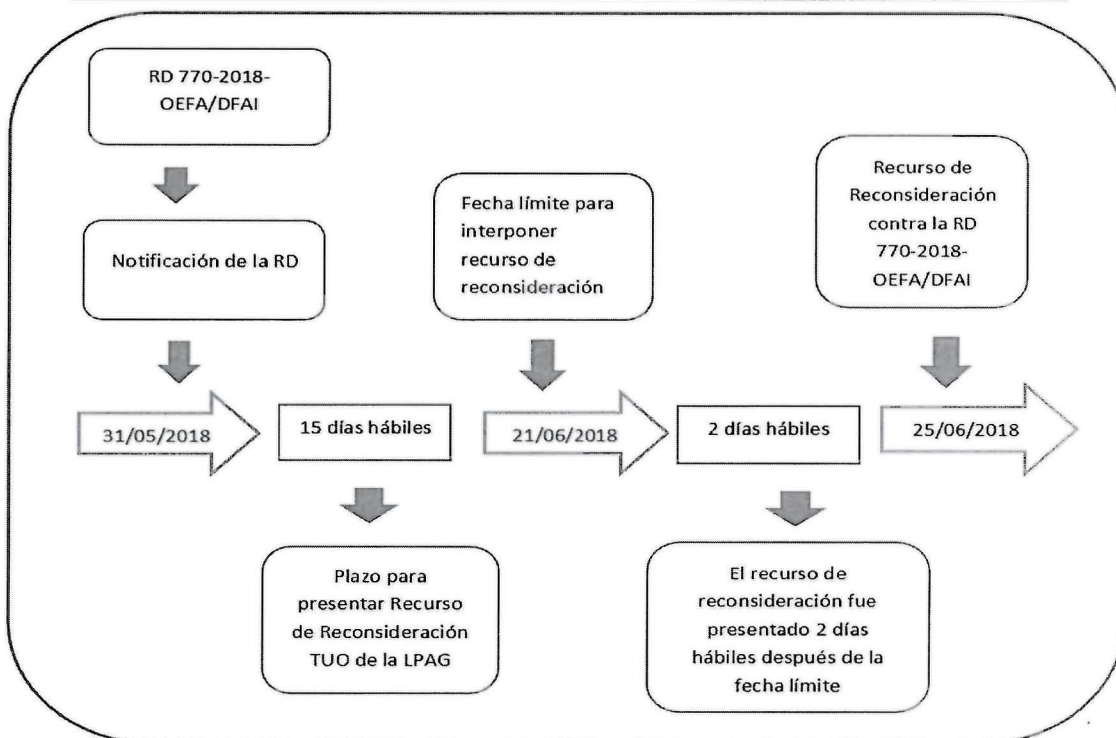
RD 770-2018-OEFA/DFAI

Notificación de la RD

31/05/2018

15 días hábiles

Plazo para presentar Recurso de Reconsideración TUO de la LPAG

Fecha límite para interponer recurso de reconsideración

21/06/2018

2 días hábiles

El recurso de reconsideración fue presentado 2 días hábiles después de la fecha límite

Recurso de Reconsideración contra la RD 770-2018-OEFA/DFAI

25/06/2018